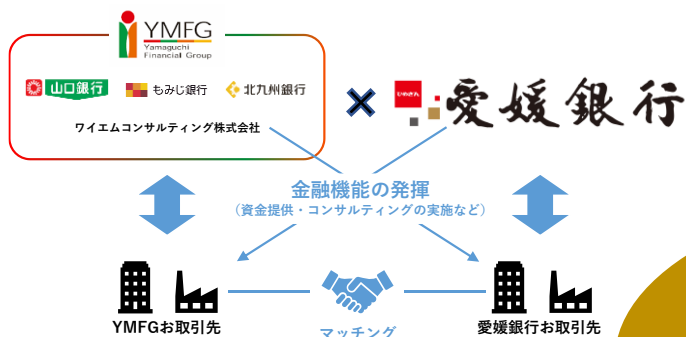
YMFG
Yamaguchi Financial Group

山口銀行　もみじ銀行　北九州銀行

ワイエムコンサルティング株式会社

×

ひめぎん 愛媛銀行

金融機能の発揮
（資金提供・コンサルティングの実施など）

YMFGお取引先

マッチング

愛媛銀行お取引先